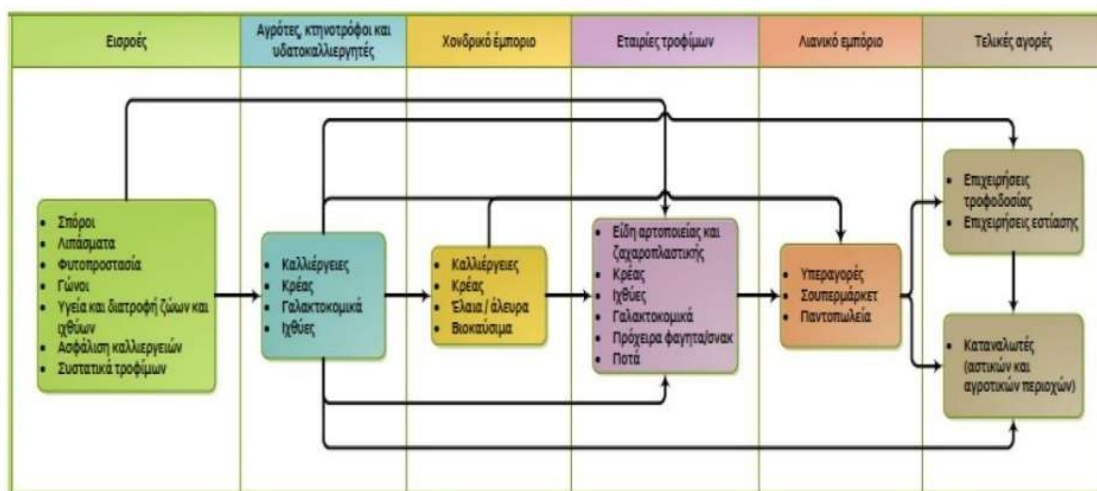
| Εισροές | Αγρότες, κτηνοτρόφοι και υδατοκαλλιεργητές | Χονδρικό εμπόριο | Εταιρίες τροφίμων | Λιανικό εμπόριο | Τελικές αγορές |
|---|---|---|---|---|---|

- Σπόροι
- Λιπάσματα
- Φυτοπροστασία
- Γωνοι
- Υγεία και διατροφή ζώων και ιχθύων
- Ασφάλιση καλλιεργειών
- Συστατικά τροφίμων

- Καλλιέργειες
- Κρέας
- Γαλακτοκομικά
- Ιχθύες

- Καλλιέργειες
- Κρέας
- Έλαια / άλευρα
- Βιοκαύσιμα

- Είδη αρτοποιείας και ζαχαροπλαστικής
- Κρέας
- Ιχθύες
- Γαλακτοκομικά
- Πρόχειρα φαγητά/σνακ
- Ποτά

- Υπεραγορές
- Σουπερμάρκετ
- Παντοπωλεία

- Επιχειρήσεις τροφοδοσίας
- Επιχειρήσεις εστίασης

- Καταναλωτές (αστικών και αγροτικών περιοχών)